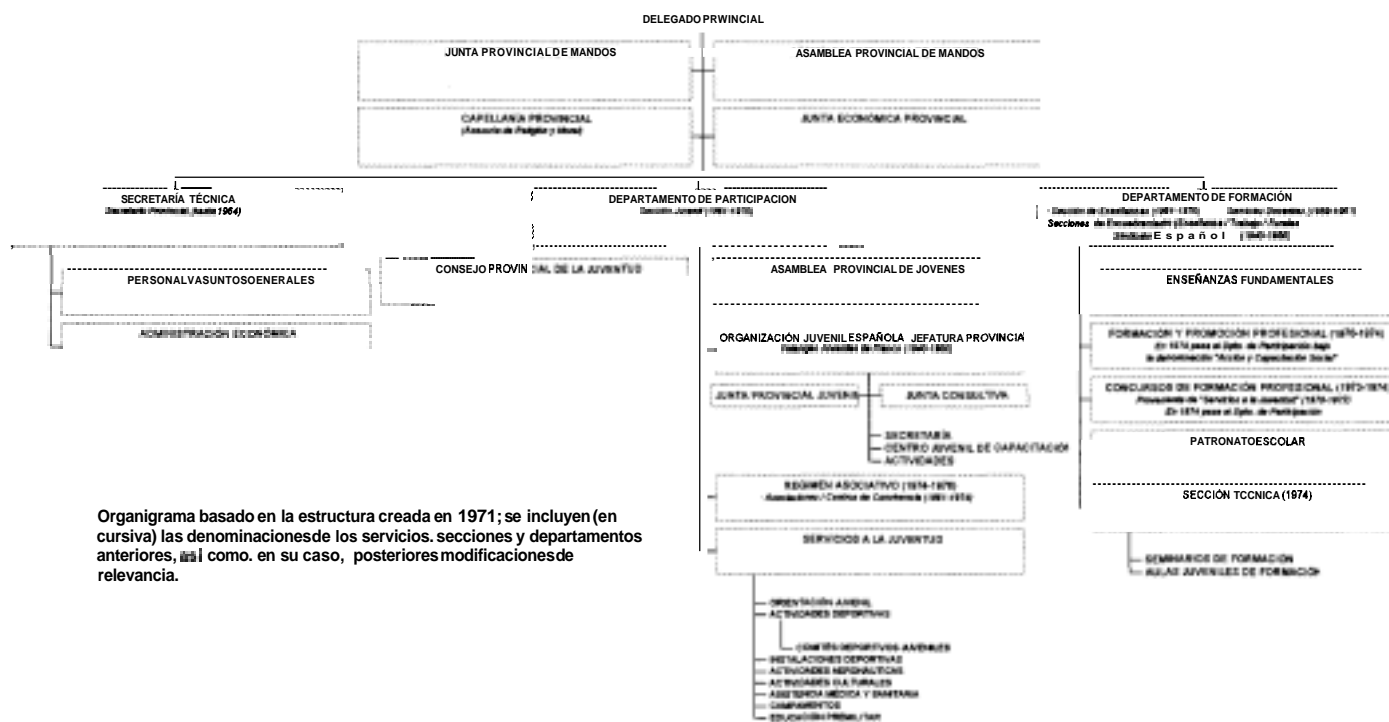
DELEGADO PRWINCIAL

JUNTA PROVINCIAL DE MANDOS

ASAMBLEA PROVINCIAL DE MANDOS

CAPELLANIA PROVINCIAL
(Asesoría de Religión y Moral)

JUNTA ECONÓMICA PROVINCIAL

SECRETARÍA TÉCNICA
Secretaría Provincial (hasta 1964)

DEPARTAMENTO DE PARTICIPACION
Sección Juvenil (1961-1970)

DEPARTAMENTO DE FORMACIÓN
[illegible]
Secciones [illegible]
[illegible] E s p a ñ o l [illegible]

PERSONALVASUNTOSOENERALES

ADMINISTRACIÓN ECONÓMICA

CONSEJO PROVINCIAL DE LA JUVENTUD

ASAMBLEA PROVINCIAL DE JOVENES

ORGANIZACIÓN JUVENIL ESPAÑOLA JEFATURA PROVINCIA
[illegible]

JUNTA PROVINCIAL JUVENIL

JUNTA CONSULTIVA

SECRETARÍA
CENTRO JUVENIL DE CAPACITACIÓN
ACTIVIDADES

RÉGIMEN ASOCIATIVO (1974-1978)
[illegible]

SERVICIOS A LA JUVENTUD

ORIENTACIÓN JUVENIL
ACTIVIDADES DEPORTIVAS
COMITÉS DEPORTIVOS JUVENILES
INSTALACIONES DEPORTIVAS
ACTIVIDADES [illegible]
ACTIVIDADES CULTURALES
ASISTENCIA MÉDICA Y SANITARIA
CAMPAMENTOS
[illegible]

ENSEÑANZAS FUNDAMENTALES

FORMACIÓN Y PROMOCIÓN PROFESIONAL (1970-1974)
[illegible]

CONCURSOS DE FORMACIÓN PROFESIONAL (1973-1974)
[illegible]

PATRONATOESCOLAR

SECCIÓN TCCNICA (1974)

SEMINARIOS DE FORMACIÓN
AULAS JUVENILES DE FORMACIÓN

Organigrama basado en la estructura creada en 1971; se incluyen (en cursiva) las denominacionesde los servicios. secciones y departamentos anteriores, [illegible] como. en su caso, posteriores modificacionesde relevancia.